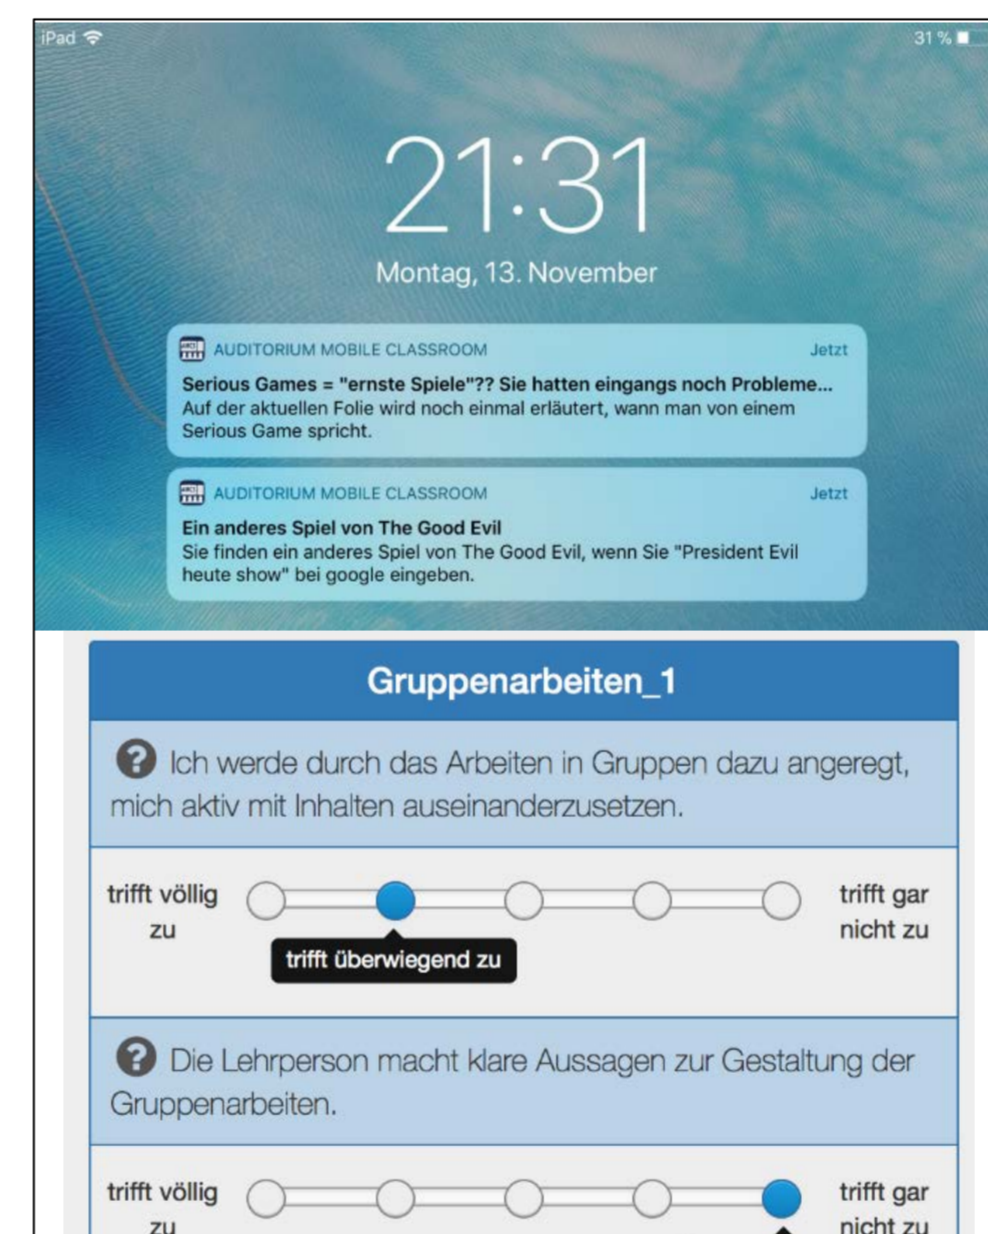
iPad 31 %

21:31

Montag, 13. November

AUDITORIUM MOBILE CLASSROOM Jetzt

Serious Games = "ernste Spiele"?? Sie hatten eingangs noch Probleme...
Auf der aktuellen Folie wird noch einmal erläutert, wann man von einem Serious Game spricht.

AUDITORIUM MOBILE CLASSROOM Jetzt

Ein anderes Spiel von The Good Evil
Sie finden ein anderes Spiel von The Good Evil, wenn Sie "President Evil heute show" bei google eingeben.

Gruppenarbeiten_1

Ich werde durch das Arbeiten in Gruppen dazu angeregt, mich aktiv mit Inhalten auseinanderzusetzen.

trifft völlig zu

trifft gar nicht zu

trifft überwiegend zu

Die Lehrperson macht klare Aussagen zur Gestaltung der Gruppenarbeiten.

trifft völlig zu

trifft gar nicht zu